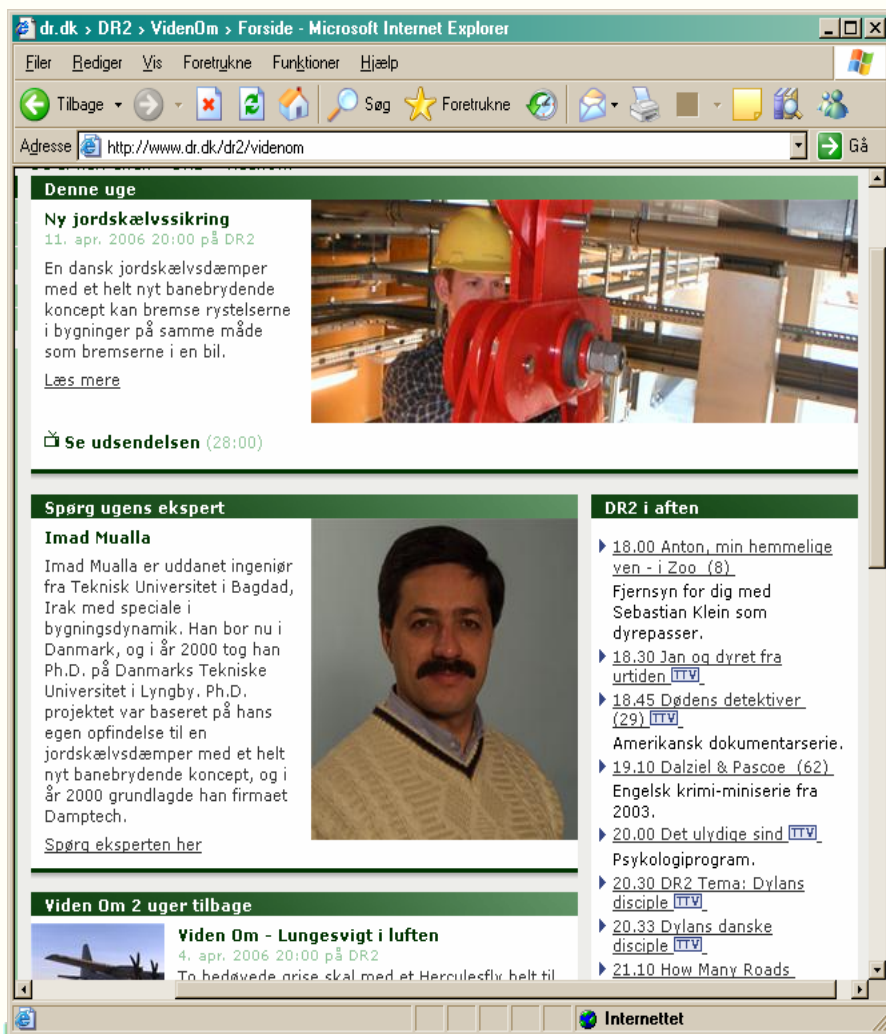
dr.dk > DR2 > VidenOm > Forside - Microsoft Internet Explorer

Filer Rediger Vis Foretrukne Funktioner Hjælp

Tilbage Søg Foretrukne

Adresse http://www.dr.dk/dr2/videnom Gå

Denne uge

Ny jordskælvssikring
11. apr. 2006 20:00 på DR2

En dansk jordskælvsdæmper med et helt nyt banebrydende koncept kan bremse rystelserne i bygninger på samme måde som bremserne i en bil.

Læs mere

Se udsendelsen (28:00)

Spørg ugens ekspert

Imad Mualla

Imad Mualla er uddanet ingeniør fra Teknisk Universitet i Bagdad, Irak med speciale i bygningsdynamik. Han bor nu i Danmark, og i år 2000 tog han Ph.D. på Danmarks Tekniske Universitet i Lyngby. Ph.D. projektet var baseret på hans egen opfindelse til en jordskælvsdæmper med et helt nyt banebrydende koncept, og i år 2000 grundlagde han firmaet Damptech.

Spørg eksperten her

DR2 i aften

18.00 Anton, min hemmelige ven - i Zoo (8)
Fjernsyn for dig med Sebastian Klein som dyrepasser.

18.30 Jan og dyret fra urtiden TTV

18.45 Dødens detektiver (29) TTV
Amerikansk dokumentarserie.

19.10 Dalziel & Pascoe (62)
Engelsk krimi-miniserie fra 2003.

20.00 Det ulydige sind TTV
Psykologiprogram.

20.30 DR2 Tema: Dylans disciple TTV

20.33 Dylans danske disciple TTV

21.10 How Many Roads

Viden Om 2 uger tilbage

Viden Om - Lungesvigt i luften
4. apr. 2006 20:00 på DR2
To bedøvede grise skal med et Herculesfly helt til

Internettet